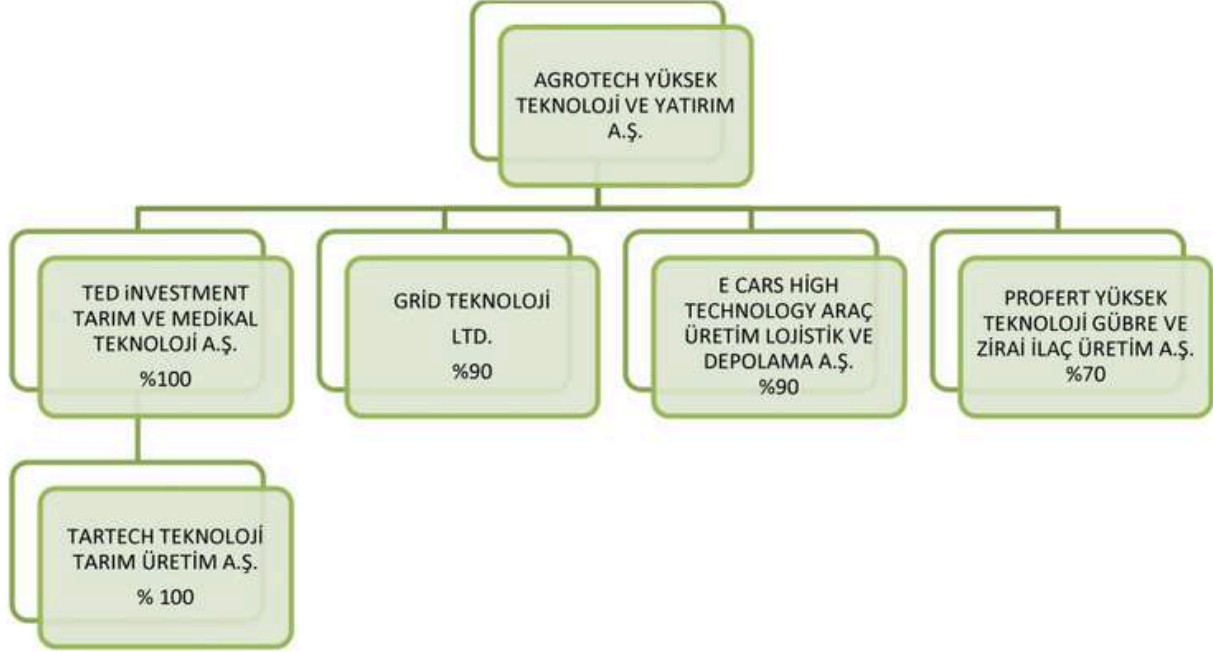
AGROTECH YÜKSEK TEKNOLOJİ VE YATIRIM A.Ş.

TED İNVESTMENT TARIM VE MEDİKAL TEKNOLOJİ A.Ş.
%100

GRİD TEKNOLOJİ LTD.
%90

E CARS HİGH TECHNOLOGY ARAÇ ÜRETİM LOJİSTİK VE DEPOLAMA A.Ş.
%90

PROFERT YÜKSEK TEKNOLOJİ GÜBRE VE ZİRAİ İLAÇ ÜRETİM A.Ş.
%70

TARTECH TEKNOLOJİ TARIM ÜRETİM A.Ş.
% 100